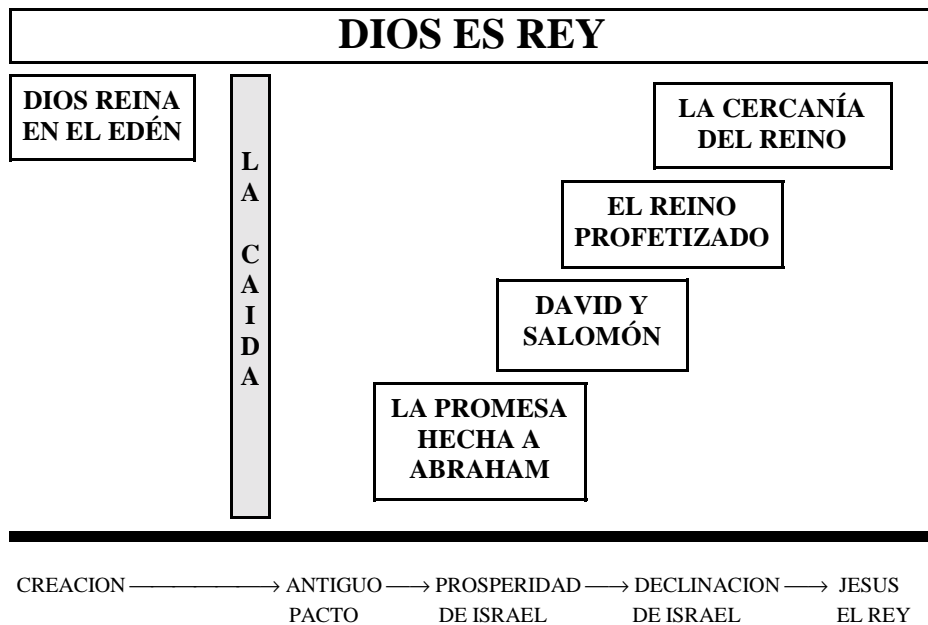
DIOS ES REY

DIOS REINA EN EL EDÉN

L A C A I D A

LA CERCANÍA DEL REINO

EL REINO PROFETIZADO

DAVID Y SALOMÓN

LA PROMESA HECHA A ABRAHAM

CREACION ⟶ ANTIGUO PACTO ⟶ PROSPERIDAD DE ISRAEL ⟶ DECLINACION DE ISRAEL ⟶ JESUS EL REY